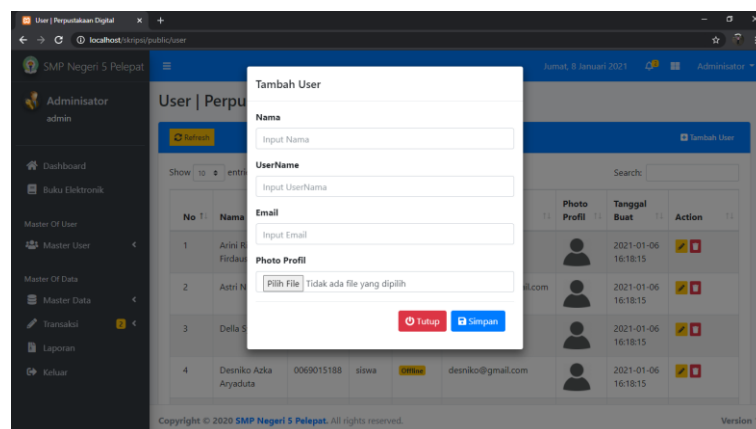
User | Perpustakaan Digital × +

localhost/skripsi/public/user

SMP Negeri 5 Pelepat

Jumat, 8 Januari 2021 Administator

Administator
admin

Dashboard
Buku Elektronik

Master Of User
Master User

Master Of Data
Master Data
Transaksi
Laporan
Keluar

User | Perpu

Refresh

Tambah User

Show 10 entri

Search:

| No | Nama | | | | | Photo Profil | Tanggal Buat | Action |
|---|---|---|---|---|---|---|---|---|
| 1 | Arini R Firdaus | | | | | | 2021-01-06 16:18:15 | |
| 2 | Astri N | | | | il.com | | 2021-01-06 16:18:15 | |
| 3 | Della S | | | | | | 2021-01-06 16:18:15 | |
| 4 | Desniko Azka Aryaduta | 0069015188 | siswa | Offline | desniko@gmail.com | | 2021-01-06 16:18:15 | |

Copyright © 2020 SMP Negeri 5 Pelepat. All rights reserved.

Version

Tambah User

Nama
Input Nama

UserName
Input UserNama

Email
Input Email

Photo Profil
Pilih File Tidak ada file yang dipilih

Tutup Simpan